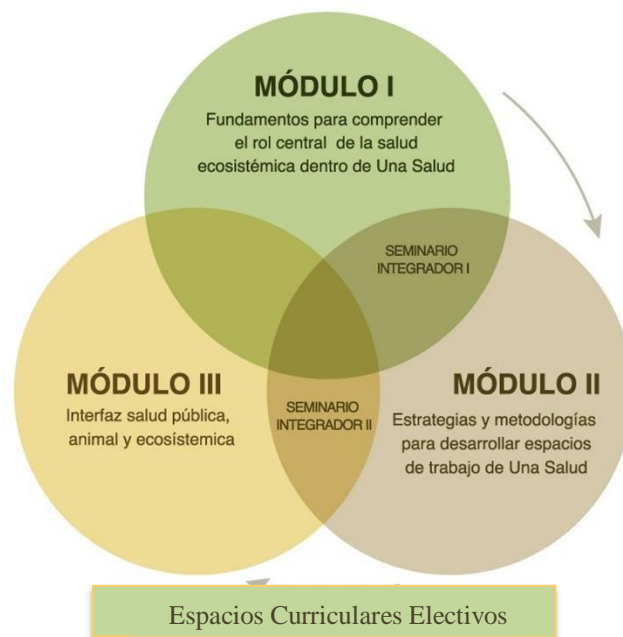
MÓDULO I
Fundamentos para comprender el rol central de la salud ecosistémica dentro de Una Salud

SEMINARIO INTEGRADOR I

MÓDULO III
Interfaz salud pública, animal y ecosístemica

SEMINARIO INTEGRADOR II

MÓDULO II
Estrategias y metodologías para desarrollar espacios de trabajo de Una Salud

Espacios Curriculares Electivos